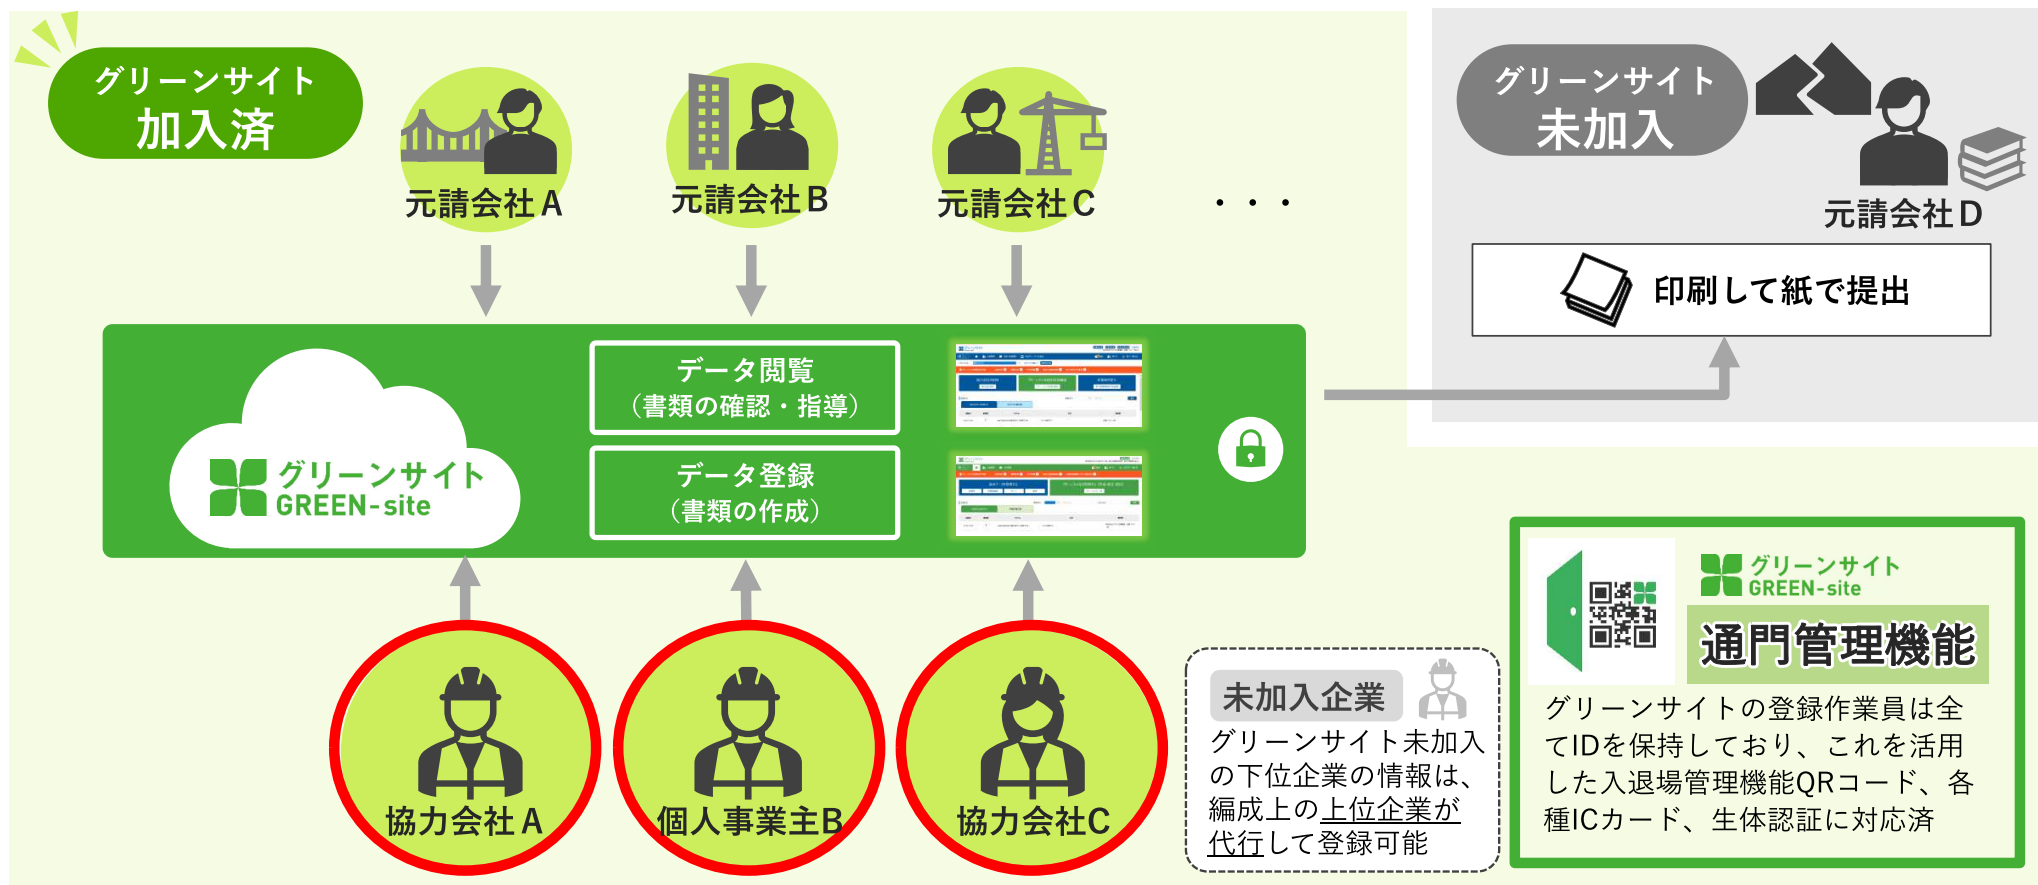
グリーンサイト
加入済

元請会社A

元請会社B

元請会社C

・・・

グリーンサイト
未加入

元請会社D

印刷して紙で提出

グリーンサイト
GREEN-site

データ閲覧
（書類の確認・指導）

データ登録
（書類の作成）

協力会社A

個人事業主B

協力会社C

未加入企業

グリーンサイト未加入の下位企業の情報は、編成上の上位企業が代行して登録可能

グリーンサイト
GREEN-site

通門管理機能

グリーンサイトの登録作業員は全てIDを保持しており、これを活用した入退場管理機能QRコード、各種ICカード、生体認証に対応済